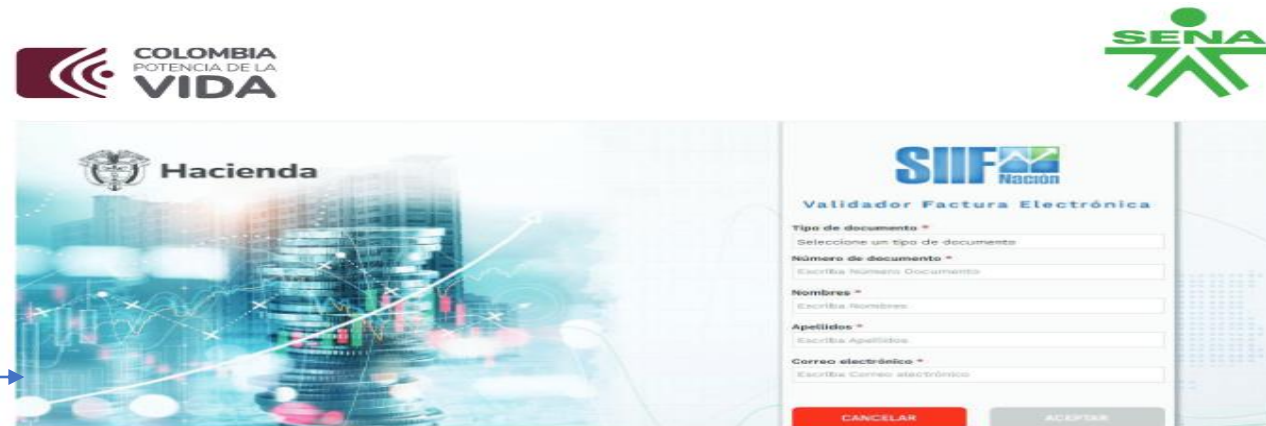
COLOMBIA
POTENCIA DE LA
VIDA

SENA

Hacienda

SIIF Nación

Validador Factura Electrónica

Tipo de documento *
Seleccione um tipo de documento

Número de documento *
Escriba Número Documento

Nombres *
Escriba Nombres

Apellidos *
Escriba Apellidos

Correo electrónico *
Escriba Correo electrónico

CANCELAR

ACEPTAR